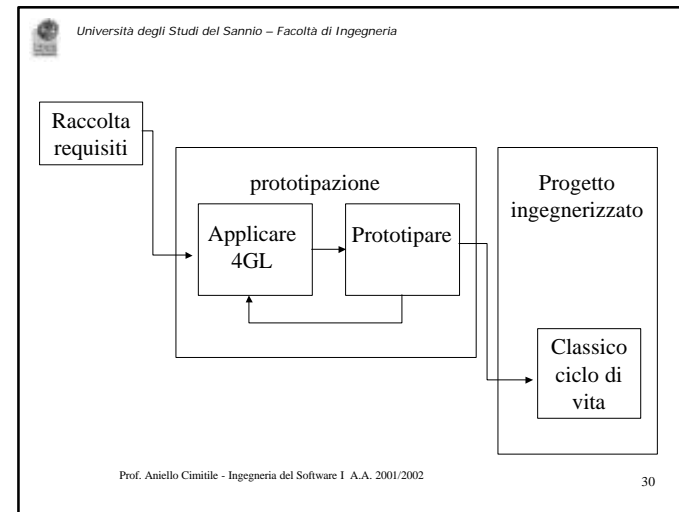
Università degli Studi del Sannio – Facoltà di Ingegneria

Raccolta requisiti

prototipazione

Applicare 4GL

Prototipare

Progetto ingegnerizzato

Classico ciclo di vita

Prof. Aniello Cimitile - Ingegneria del Software I A.A. 2001/2002

30